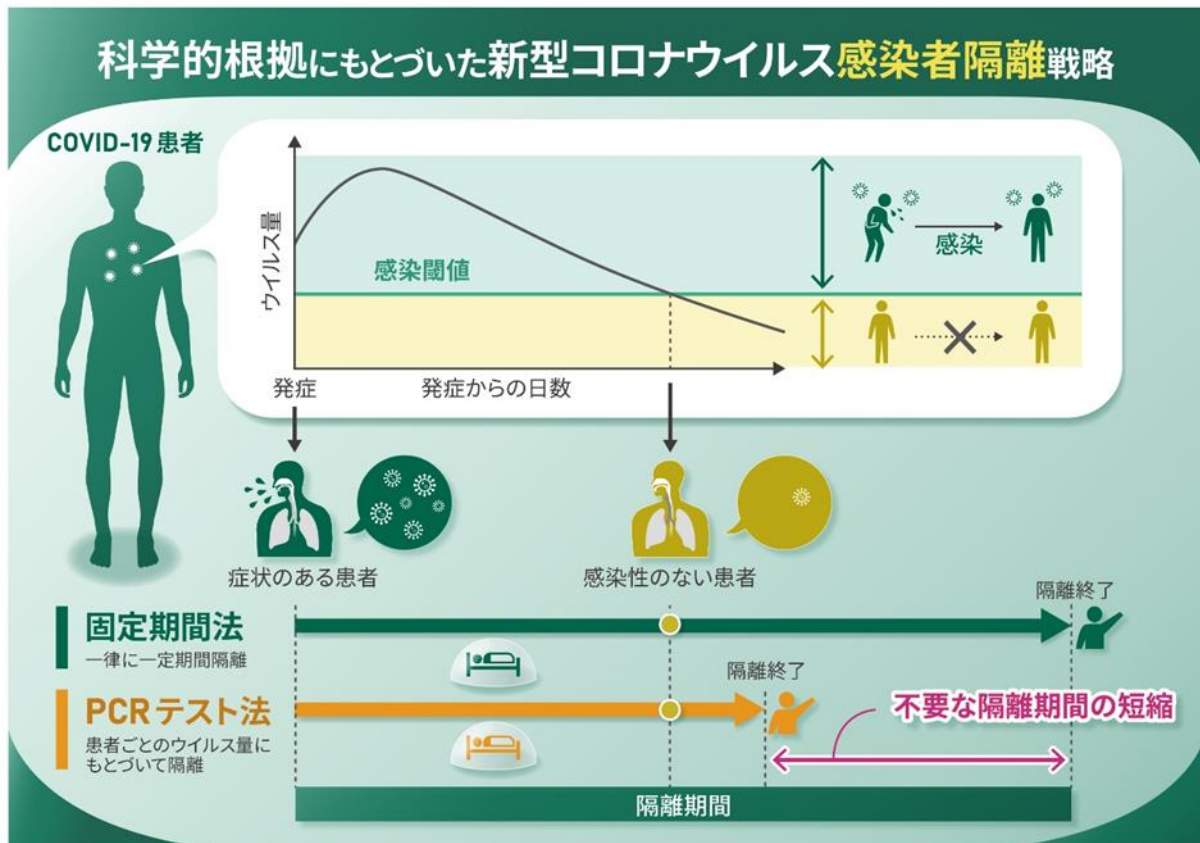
科学的根拠にもとづいた新型コロナウイルス感染者隔離戦略

COVID-19患者

ウイルス量

感染閾値

感染

発症

発症からの日数

症状のある患者

感染性のない患者

隔離終了

固定期間法
一律に一定期間隔離

隔離終了

PCRテスト法
患者ごとのウイルス量にもとづいて隔離

不要な隔離期間の短縮

隔離期間